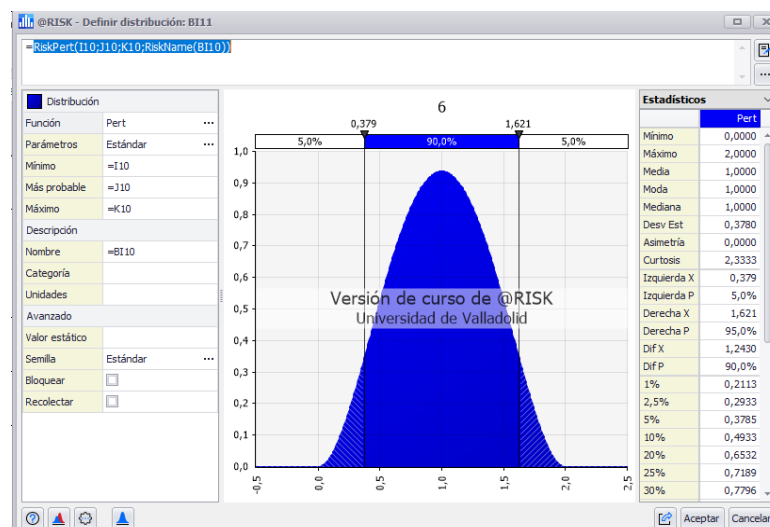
@RISK - Definir distribución: BI11

=RiskPert(I10;J10;K10;RiskName(BI10))

Distribución

| Función | Pert |
|---|---|
| Parámetros | Estándar |
| Mínimo | =I10 |
| Más probable | =J10 |
| Máximo | =K10 |

Descripción

| Nombre | =BI10 |
|---|---|
| Categoría | |
| Unidades | |

Avanzado

| Valor estático | |
|---|---|
| Semilla | Estándar |
| Bloquear | |
| Recolectar | |

6

0,379 1,621

5,0% 90,0% 5,0%

1,0
0,9
0,8
0,7
0,6
0,5
0,4
0,3
0,2
0,1
0,0

-0,5 0,0 0,5 1,0 1,5 2,0 2,5

Versión de curso de @RISK
Universidad de Valladolid

Estadísticos

| | Pert |
|---|---|
| Mínimo | 0,0000 |
| Máximo | 2,0000 |
| Media | 1,0000 |
| Moda | 1,0000 |
| Mediana | 1,0000 |
| Desv Est | 0,3780 |
| Asimetría | 0,0000 |
| Curtosis | 2,3333 |
| Izquierda X | 0,379 |
| Izquierda P | 5,0% |
| Derecha X | 1,621 |
| Derecha P | 95,0% |
| Dif X | 1,2430 |
| Dif P | 90,0% |
| 1% | 0,2113 |
| 2,5% | 0,2933 |
| 5% | 0,3785 |
| 10% | 0,4933 |
| 20% | 0,6532 |
| 25% | 0,7189 |
| 30% | 0,7796 |

Aceptar Cancelar